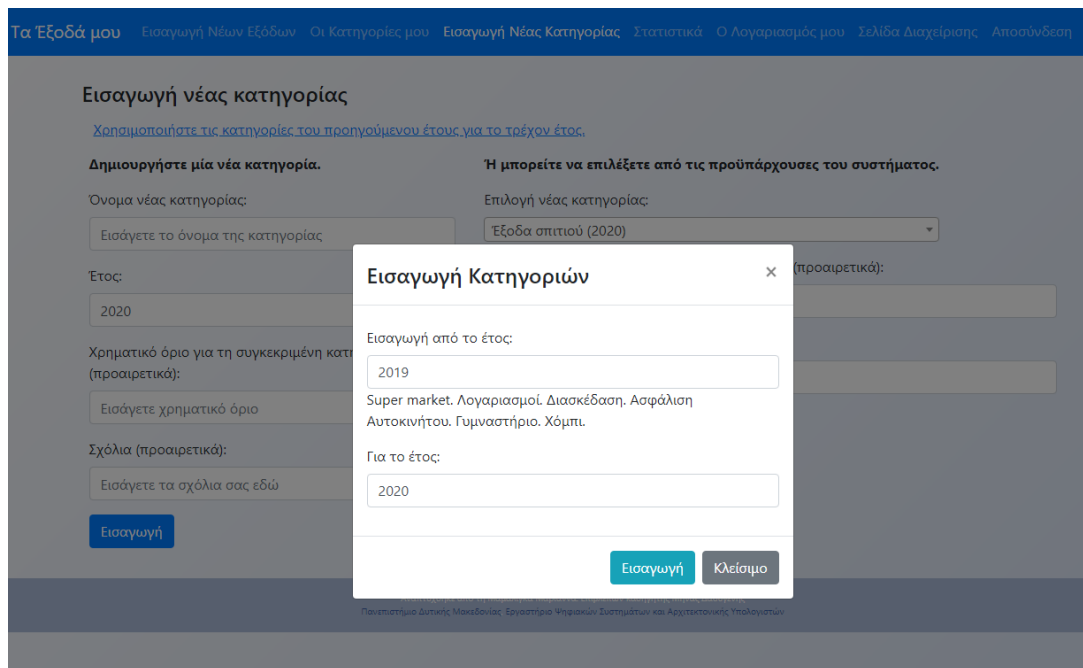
Τα Έξοδά μου Εισαγωγή Νέων Εξόδων Οι Κατηγορίες μου Εισαγωγή Νέας Κατηγορίας Στατιστικά Ο Λογαριασμός μου Σελίδα Διαχείρισης Αποσύνδεση

Εισαγωγή νέας κατηγορίας

Χρησιμοποιήστε τις κατηγορίες του προηγούμενου έτους για το τρέχον έτος.

Δημιουργήστε μία νέα κατηγορία.

Όνομα νέας κατηγορίας:

Εισάγετε το όνομα της κατηγορίας

Έτος:

2020

Χρηματικό όριο για τη συγκεκριμένη κατη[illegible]
(προαιρετικά):

Εισάγετε χρηματικό όριο

Σχόλια (προαιρετικά):

Εισάγετε τα σχόλια σας εδώ

Εισαγωγή

Ή μπορείτε να επιλέξετε από τις προϋπάρχουσες του συστήματος.

Επιλογή νέας κατηγορίας:

Έξοδα σπιτιού (2020)

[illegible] (προαιρετικά):

Εισαγωγή Κατηγοριών

×

Εισαγωγή από το έτος:

2019

Super market. Λογαριασμοί. Διασκέδαση. Ασφάλιση Αυτοκινήτου. Γυμναστήριο. Χόμπι.

Για το έτος:

2020

Εισαγωγή

Κλείσιμο

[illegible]
Πανεπιστήμιο Δυτικής Μακεδονίας. Εργαστήριο Ψηφιακών Συστημάτων και Αρχιτεκτονικής Υπολογιστών